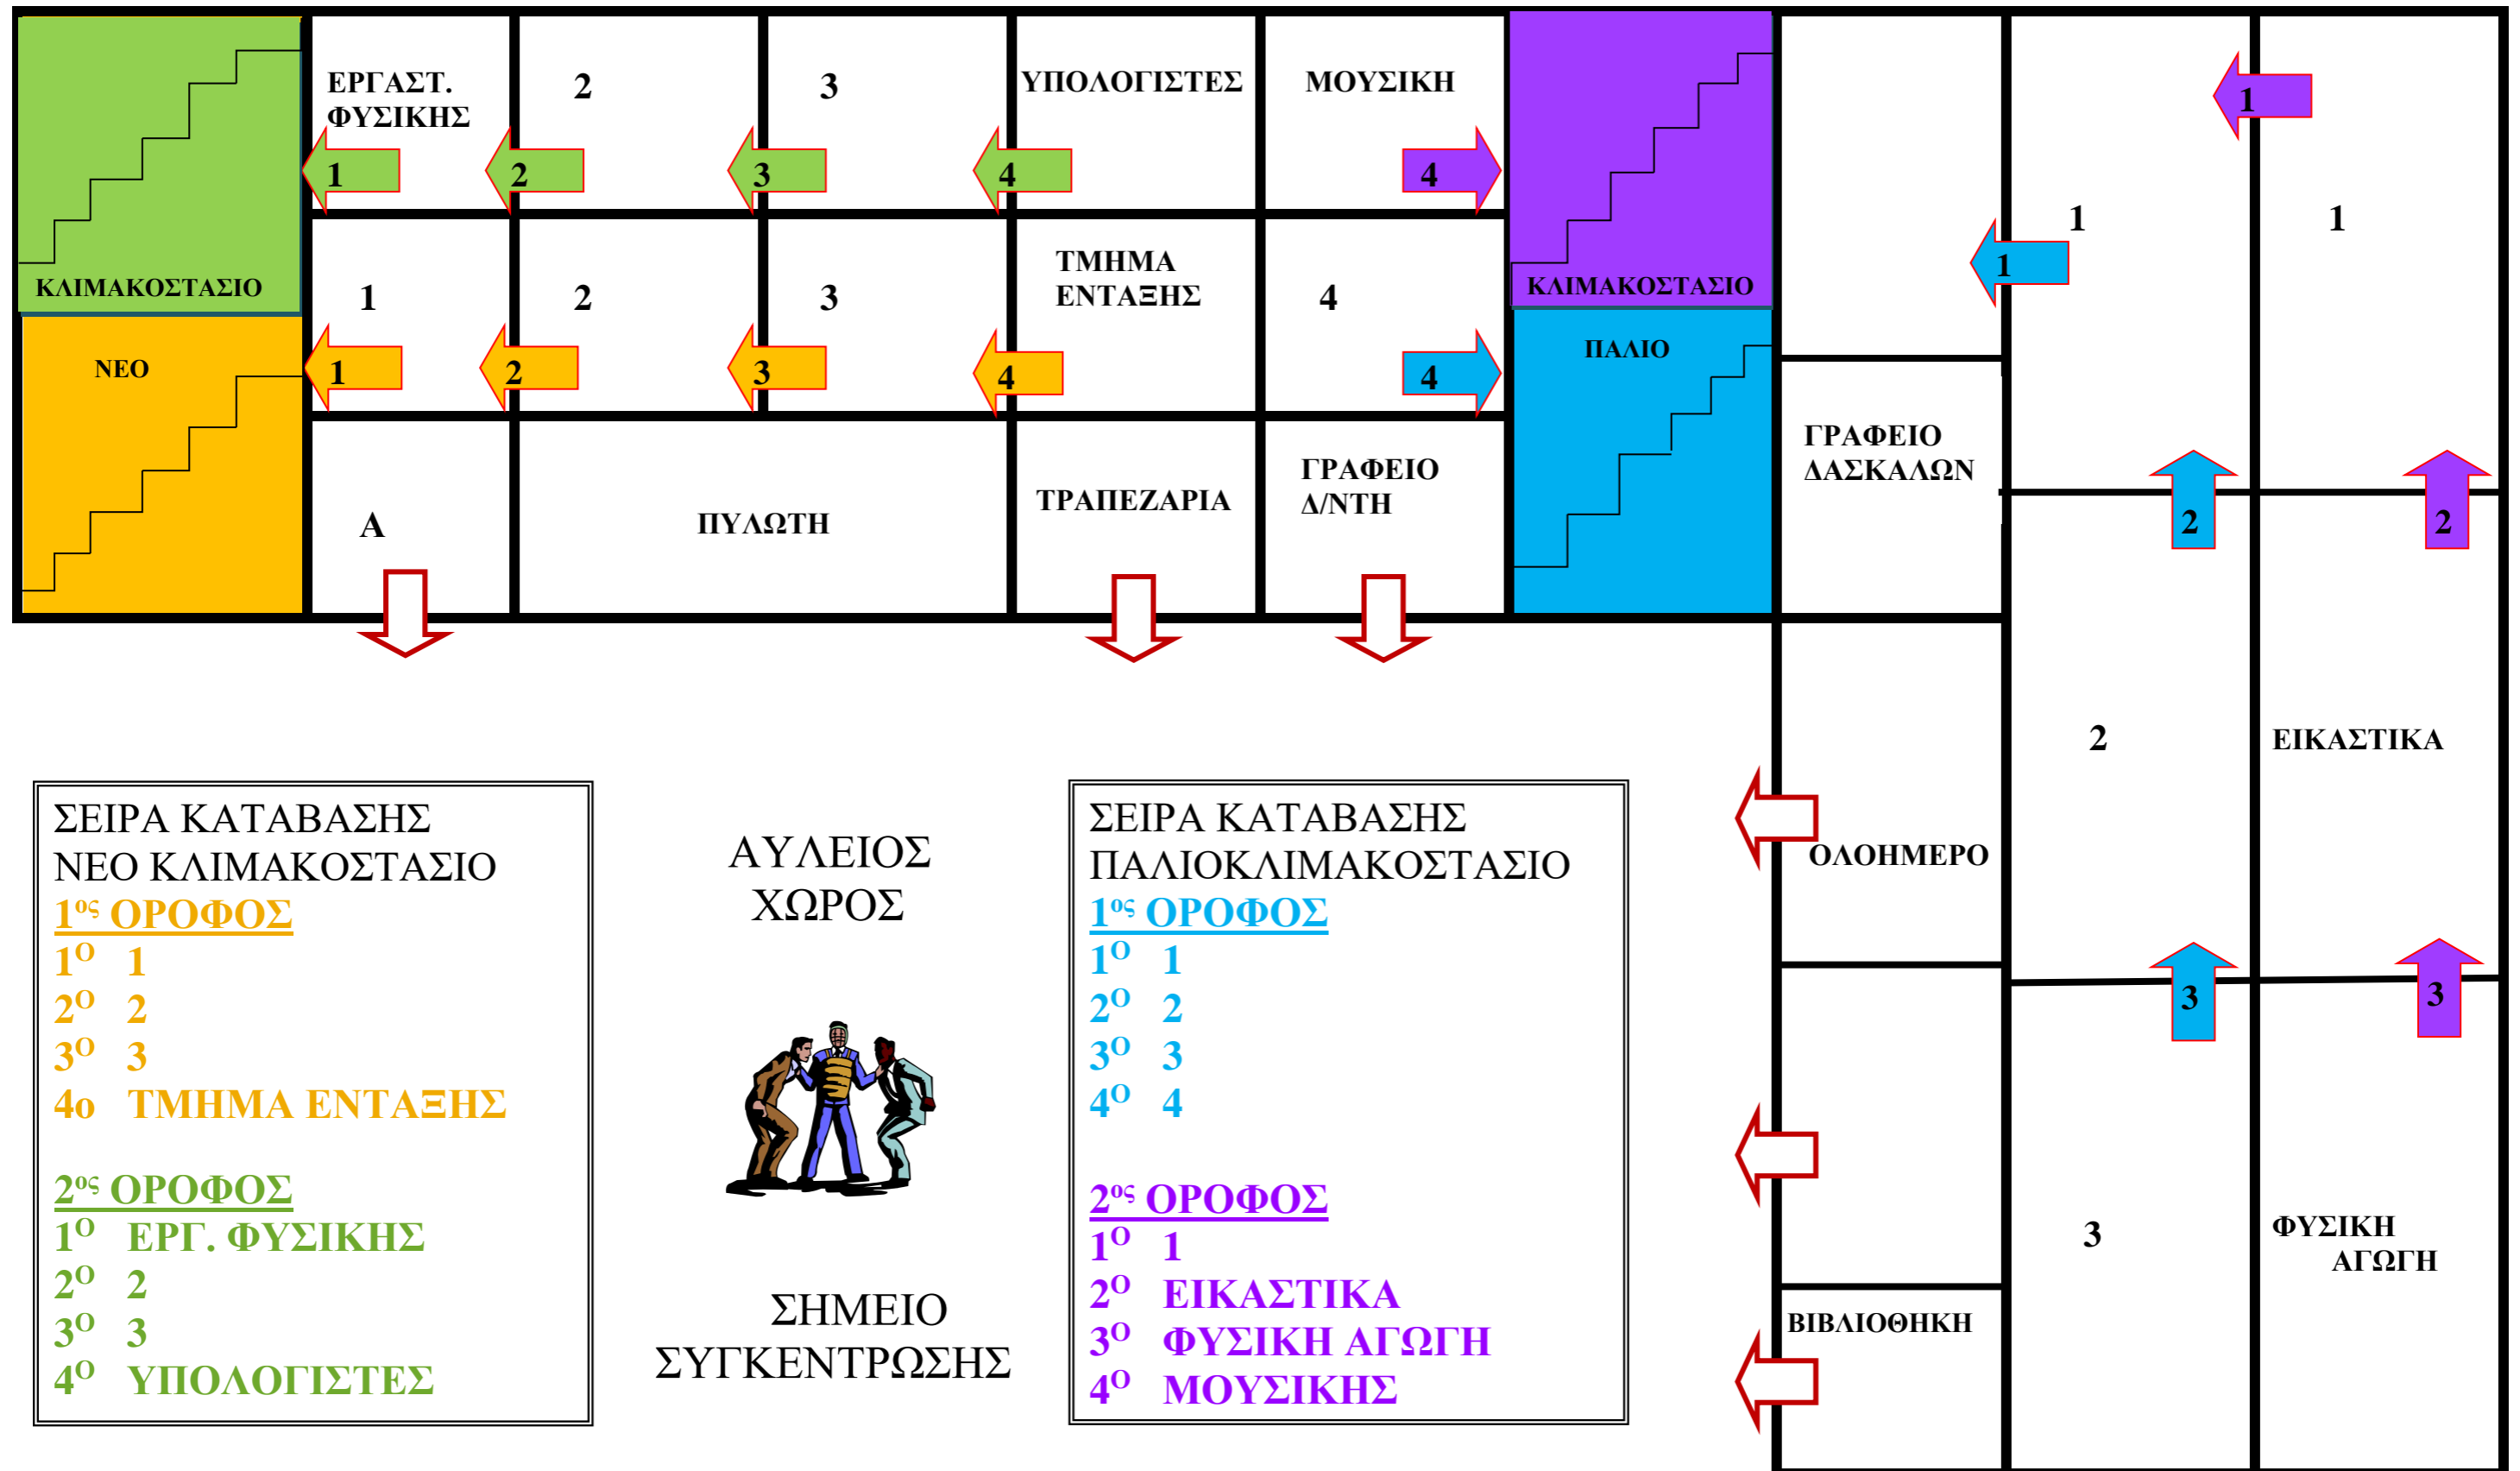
ΚΛΙΜΑΚΟΣΤΑΣΙΟ

ΕΡΓΑΣΤ. ΦΥΣΙΚΗΣ

2

3

ΥΠΟΛΟΓΙΣΤΕΣ

ΜΟΥΣΙΚΗ

1 2 3 4 4

ΚΛΙΜΑΚΟΣΤΑΣΙΟ

1

1

1

1

2

3

ΤΜΗΜΑ ΕΝΤΑΞΗΣ

4

ΝΕΟ

1 2 3 4 4

ΠΑΛΙΟ

Α

ΠΥΛΩΤΗ

ΤΡΑΠΕΖΑΡΙΑ

ΓΡΑΦΕΙΟ Δ/ΝΤΗ

ΓΡΑΦΕΙΟ ΔΑΣΚΑΛΩΝ

2 2

2

ΕΙΚΑΣΤΙΚΑ

ΣΕΙΡΑ ΚΑΤΑΒΑΣΗΣ
ΝΕΟ ΚΛΙΜΑΚΟΣΤΑΣΙΟ
1ος ΟΡΟΦΟΣ
1Ο 1
2Ο 2
3Ο 3
4ο ΤΜΗΜΑ ΕΝΤΑΞΗΣ

2ος ΟΡΟΦΟΣ
1Ο ΕΡΓ. ΦΥΣΙΚΗΣ
2Ο 2
3Ο 3
4Ο ΥΠΟΛΟΓΙΣΤΕΣ

ΑΥΛΕΙΟΣ ΧΩΡΟΣ

ΣΗΜΕΙΟ ΣΥΓΚΕΝΤΡΩΣΗΣ

ΣΕΙΡΑ ΚΑΤΑΒΑΣΗΣ
ΠΑΛΙΟΚΛΙΜΑΚΟΣΤΑΣΙΟ
1ος ΟΡΟΦΟΣ
1Ο 1
2Ο 2
3Ο 3
4Ο 4

2ος ΟΡΟΦΟΣ
1Ο 1
2Ο ΕΙΚΑΣΤΙΚΑ
3Ο ΦΥΣΙΚΗ ΑΓΩΓΗ
4Ο ΜΟΥΣΙΚΗΣ

ΟΛΟΗΜΕΡΟ

3 3

3

ΦΥΣΙΚΗ ΑΓΩΓΗ

ΒΙΒΛΙΟΘΗΚΗ